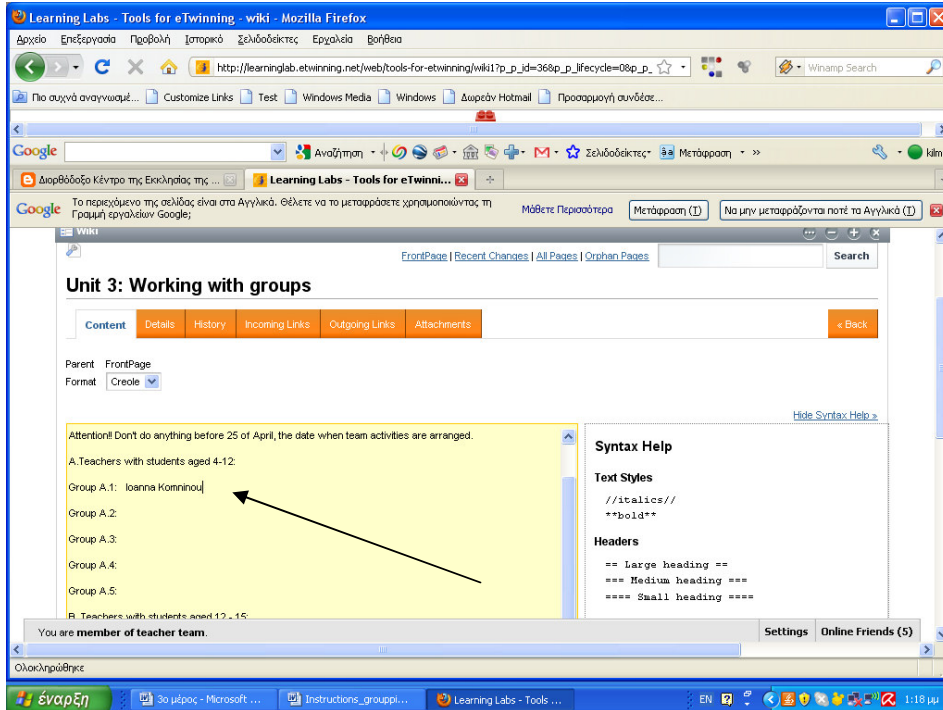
Learning Labs - Tools for eTwinning - wiki - Mozilla Firefox

Αρχείο Επεξεργασία Προβολή Ιστορικό Σελιδοδείκτες Εργαλεία Βοήθεια

http://learninglab.etwinning.net/web/tools-for-etwinning/wiki1?p_p_id=36&p_p_lifecycle=0&p_p_

Winamp Search

Πιο συχνά αναγνωσμέ... Customize Links Test Windows Media Windows Δωρεάν Hotmail Προσαρμογή συνδέσε...

Google Αναζήτηση Σελιδοδείκτες Μετάφραση »

Διορθόδοξο Κέντρο της Εκκλησίας της ... Learning Labs - Tools for eTwinni...

Google Το περιεχόμενο της σελίδας είναι στα Αγγλικά. Θέλετε να το μεταφράσετε χρησιμοποιώντας τη Γραμμή εργαλείων Google; Μάθετε Περισσότερα Μετάφραση (T) Να μην μεταφράζονται ποτέ τα Αγγλικά (I)

Wiki

FrontPage | Recent Changes | All Pages | Orphan Pages Search

Unit 3: Working with groups

Content Details History Incoming Links Outgoing Links Attachments « Back

Parent FrontPage
Format Creole

Hide Syntax Help »

Attention!! Don't do anything before 25 of April, the date when team activities are arranged.

A.Teachers with students aged 4-12:

Group A.1: Ioanna Komninou

Group A.2:

Group A.3:

Group A.4:

Group A.5:

B. Teachers with students aged 12 - 15:

Syntax Help

Text Styles

//italics//
**bold**

Headers

== Large heading ==
=== Medium heading ===
==== Small heading ====

You are member of teacher team. Settings Online Friends (5)

Ολοκληρώθηκε

έναρξη 3ο μέρος - Microsoft ... Instructions_grouppi... Learning Labs - Tools ... EN 1:18 μμ